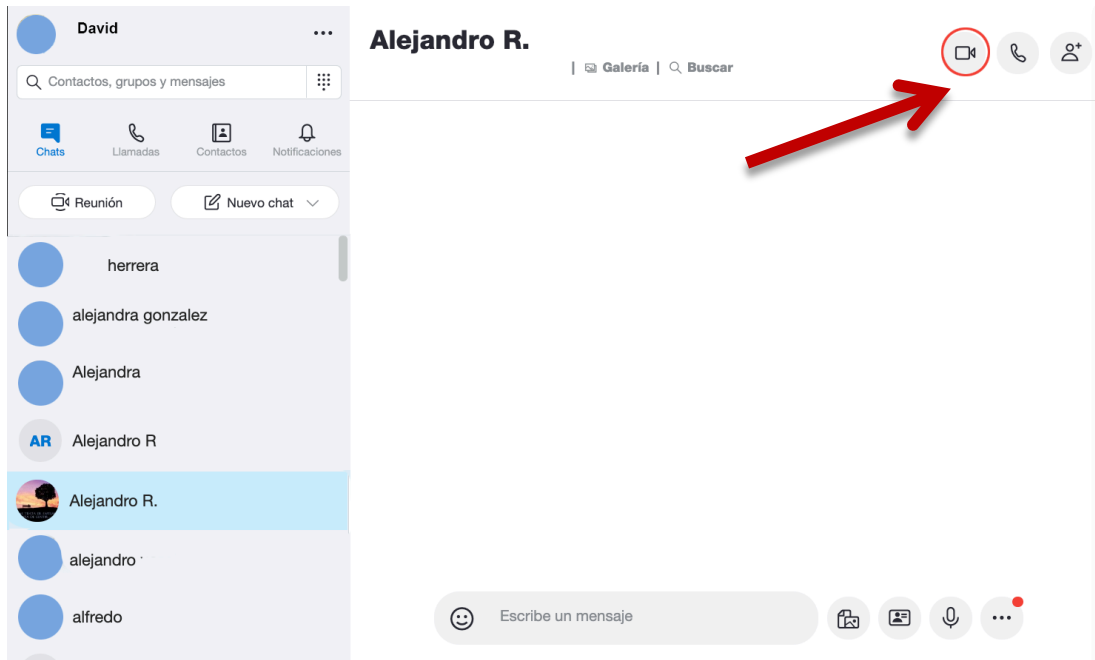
David

Contactos, grupos y mensajes

Chats
Llamadas
Contactos
Notificaciones

Reunión
Nuevo chat

herrera
alejandra gonzalez
Alejandra
AR Alejandro R
Alejandro R.
alejandro
alfredo

Alejandro R.
| Galería | Buscar

Escribe un mensaje